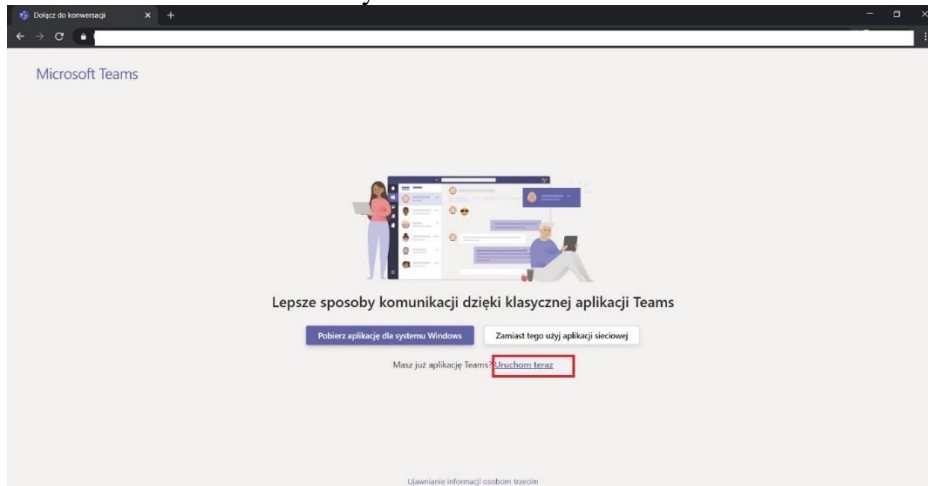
Dołącz do konwersacji

Microsoft Teams

Lepsze sposoby komunikacji dzięki klasycznej aplikacji Teams

Pobierz aplikację dla systemu Windows

Zamiast tego użyj aplikacji sieciowej

Masz już aplikację Teams? Uruchom teraz

Ujawnianie informacji osobom trzecim